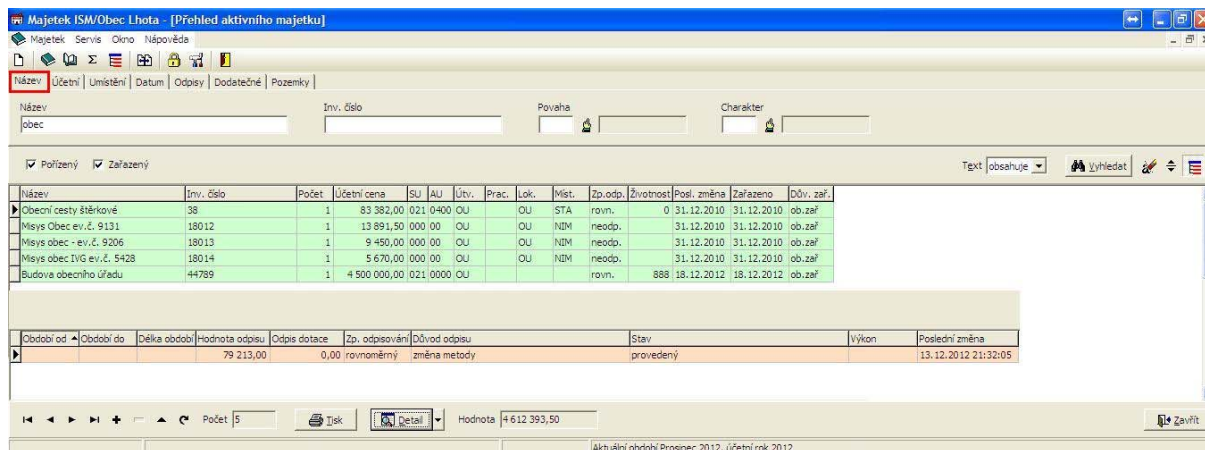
Majetek ISM/Obec Lhota - [Přehled aktivního majetku]

Majetek Servis Okno Nápověda

Název | Účetní | Umístění | Datum | Odpisy | Dodatečné | Pozemky

Název
obec

Inv. číslo

Povaha

Charakter

Pořízený Zařazený

Text obsahuje

Vyhledat

| Název | Inv. číslo | Počet | Účetní cena | SU | AU | Útv. | Prac. | Lok. | Míst. | Zp.odp. | Životnost | Posl. změna | Zařazeno | Dův. zař. |
|---|---|---|---|---|---|---|---|---|---|---|---|---|---|---|
| Obecní cesty štěrkové | 38 | 1 | 83 382,00 | 021 | 0400 | OU | | OU | STA | rovn. | 0 | 31.12.2010 | 31.12.2010 | ob.zař |
| Misys Obec ev.č. 9131 | 18012 | 1 | 13 891,50 | 000 | 00 | OU | | OU | NIM | neodp. | | 31.12.2010 | 31.12.2010 | ob.zař |
| Misys obec - ev.č. 9206 | 18013 | 1 | 9 450,00 | 000 | 00 | OU | | OU | NIM | neodp. | | 31.12.2010 | 31.12.2010 | ob.zař |
| Misys obec IVG ev.č. 5428 | 18014 | 1 | 5 670,00 | 000 | 00 | OU | | OU | NIM | neodp. | | 31.12.2010 | 31.12.2010 | ob.zař |
| Budova obecního úřadu | 44789 | 1 | 4 500 000,00 | 021 | 0000 | OU | | | | rovn. | 888 | 18.12.2012 | 18.12.2012 | ob.zař |

| Období od | Období do | Délka období | Hodnota odpisu | Odpis dotace | Zp. odpisování | Důvod odpisu | Stav | Výkon | Poslední změna |
|---|---|---|---|---|---|---|---|---|---|
| | | | 79 213,00 | 0,00 | rovnoměrný | změna metody | provedený | | 13.12.2012 21:32:05 |

Počet 5 Tisk Detail Hodnota 4 612 393,50 Zavřít

Aktuální období Prosinec 2012, účetní rok 2012